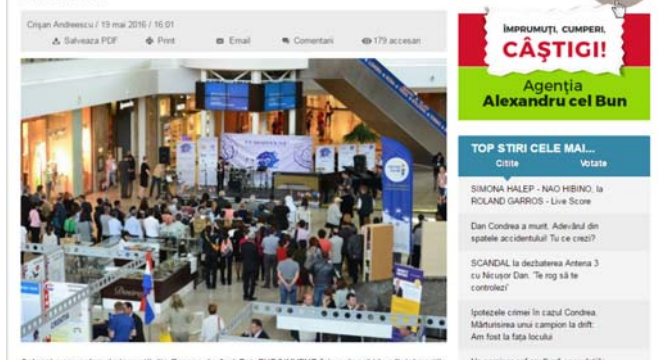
Crişan Andreescu / 19 mai 2016 / 16:01

Salveaza PDF
Print
Email
Comentarii
179 accesari

ÎMPRUMUŢI, CUMPERI, CÂŞTIGI!

Agenţia Alexandru cel Bun

TOP STIRI CELE MAI...

Citite
Votate

SIMONA HALEP - NAO HIBINO, la ROLAND GARROS - Live Score

Dan Condrea a murit. Adevărul din spatele accidentului! Tu ce crezi?

SCANDAL la dezbaterea Antena 3 cu Nicuşor Dan. 'Te rog să te controlezi'

Ipotezele crimei în cazul Condrea. Mărturisirea unui campion la drift: Am fost la faţa locului

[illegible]